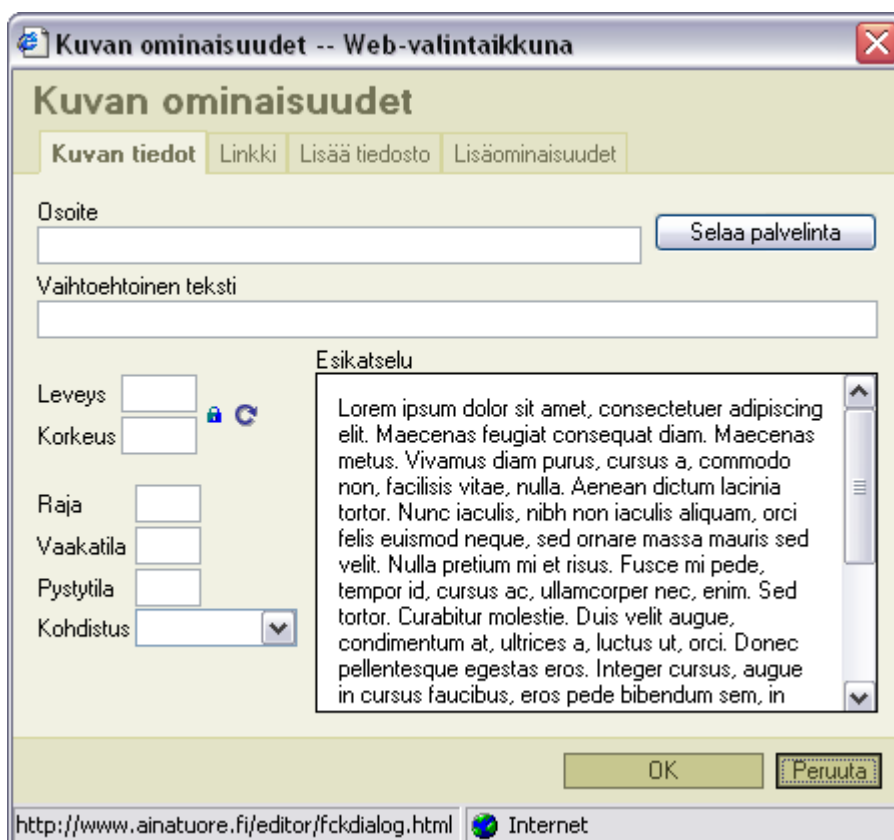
Kuvan ominaisuudet -- Web-valintaikkuna

Kuvan ominaisuudet

Kuvan tiedot | Linkki | Lisää tiedosto | Lisäominaisuudet

Osoite

Selaa palvelinta

Vaihtoehtoinen teksti

Leveys

Korkeus

Raja

Vaakatila

Pystytila

Kohdistus

Esikatselu

Lorem ipsum dolor sit amet, consectetuer adipiscing elit. Maecenas feugiat consequat diam. Maecenas metus. Vivamus diam purus, cursus a, commodo non, facilisis vitae, nulla. Aenean dictum lacinia tortor. Nunc iaculis, nibh non iaculis aliquam, orci felis euismod neque, sed ornare massa mauris sed velit. Nulla pretium mi et risus. Fusce mi pede, tempor id, cursus ac, ullamcorper nec, enim. Sed tortor. Curabitur molestie. Duis velit augue, condimentum at, ultrices a, luctus ut, orci. Donec pellentesque egestas eros. Integer cursus, augue in cursus faucibus, eros pede bibendum sem, in

OK

Peruuta

http://www.ainatuore.fi/editor/fckdialog.html

Internet